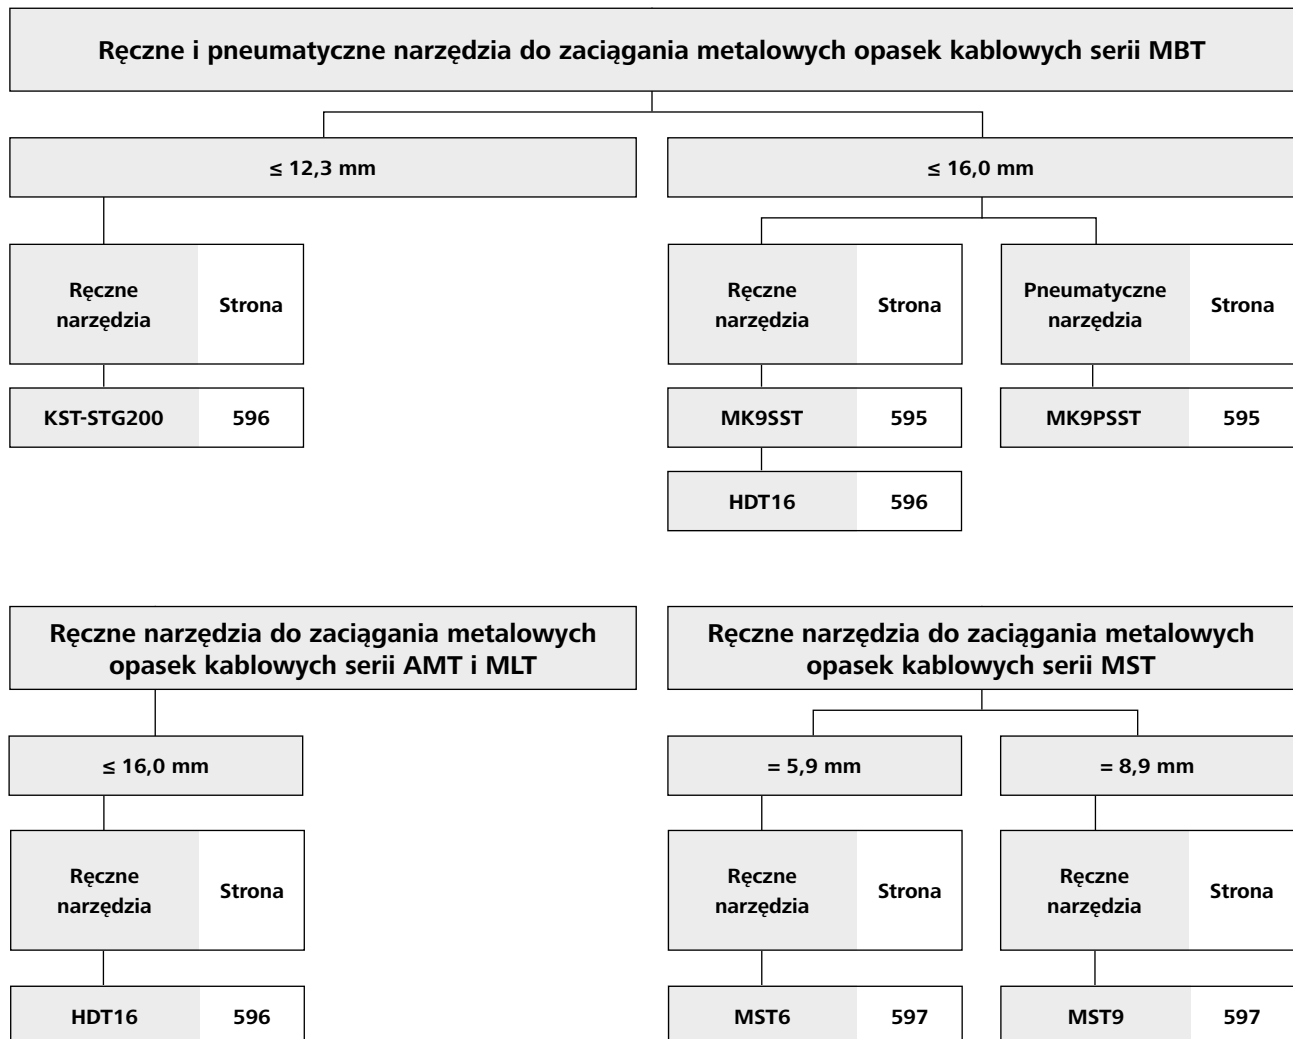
Ręczne i pneumatyczne narzędzia do zaciągania metalowych opasek kablowych serii MBT

≤ 12,3 mm

Ręczne narzędzia | Strona

KST-STG200 | 596

≤ 16,0 mm

Ręczne narzędzia | Strona

MK9SST | 595

HDT16 | 596

Pneumatyczne narzędzia | Strona

MK9PSST | 595

Ręczne narzędzia do zaciągania metalowych opasek kablowych serii AMT i MLT

≤ 16,0 mm

Ręczne narzędzia | Strona

HDT16 | 596

Ręczne narzędzia do zaciągania metalowych opasek kablowych serii MST

= 5,9 mm

Ręczne narzędzia | Strona

MST6 | 597

= 8,9 mm

Ręczne narzędzia | Strona

MST9 | 597